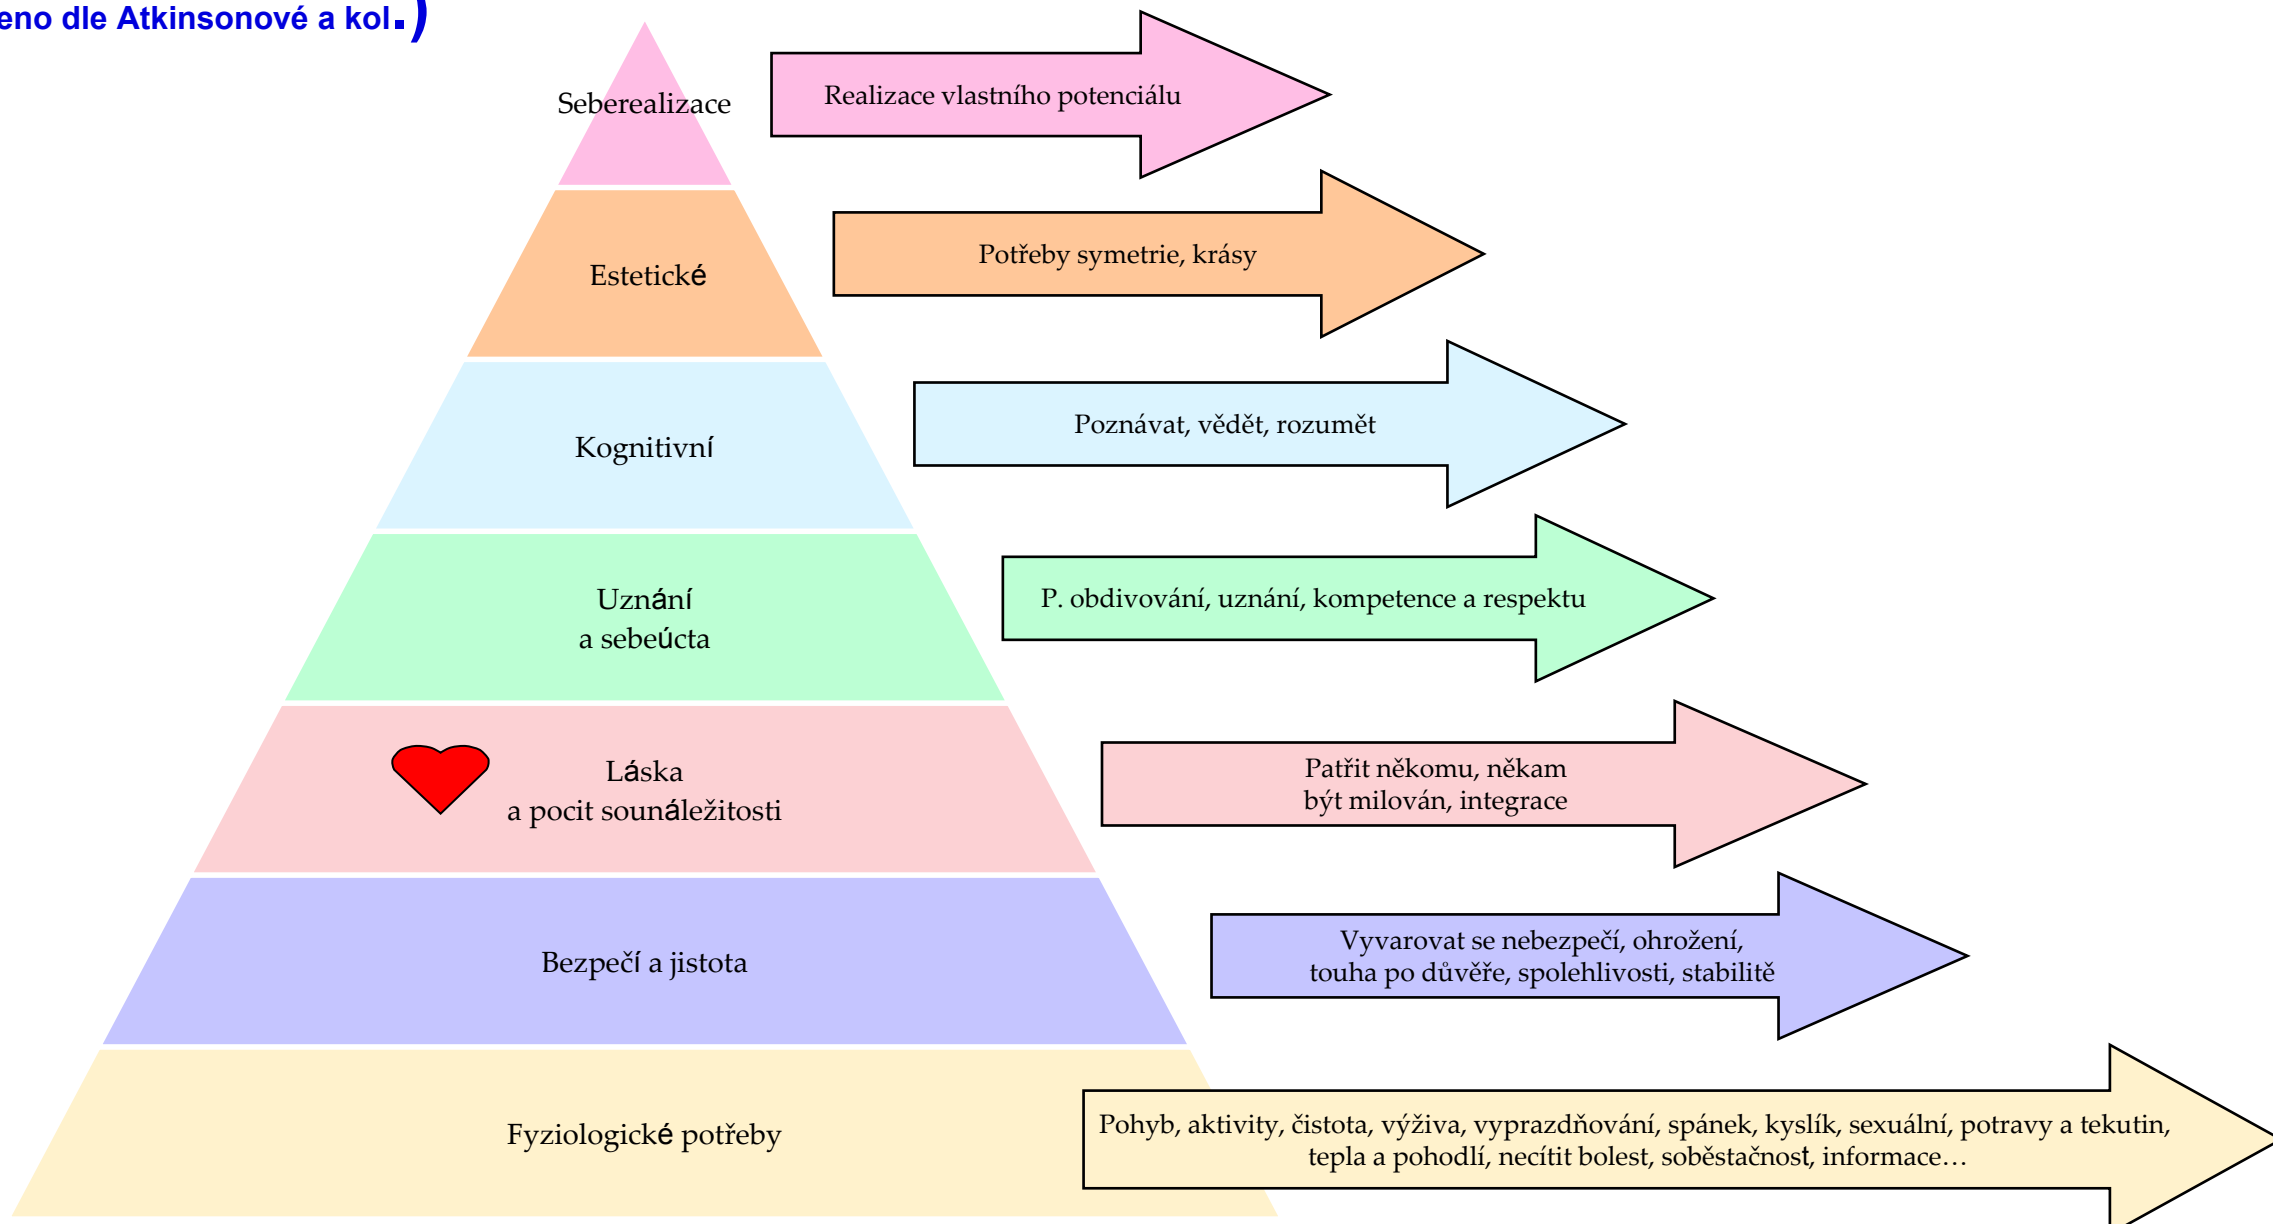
eno dle Atkinsonové a kol.)

Seberealizace

Realizace vlastního potenciálu

Estetické

Potřeby symetrie, krásy

Kognitivní

Poznávat, vědět, rozumět

Uznání
a sebeúcta

P. obdivování, uznání, kompetence a respektu

Láska
a pocit sounáležitosti

Patřit někomu, někam
být milován, integrace

Bezpečí a jistota

Vyvarovat se nebezpečí, ohrožení,
touha po důvěře, spolehlivosti, stabilitě

Fyziologické potřeby

Pohyb, aktivity, čistota, výživa, vyprazdňování, spánek, kyslík, sexuální, potravy a tekutin,
tepla a pohodlí, necítit bolest, soběstačnost, informace…